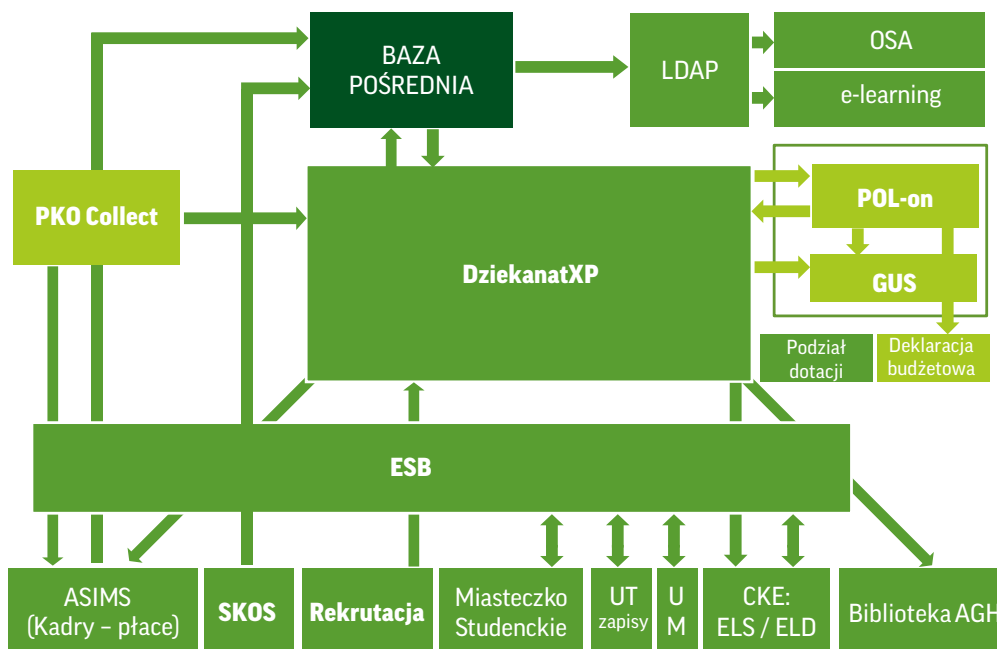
BAZA POŚREDNIA

LDAP

OSA

e-learning

PKO Collect

DziekanatXP

POL-on

GUS

Podział dotacji

Deklaracja budżetowa

ESB

ASIMS (Kadry – płace)

SKOS

Rekrutacja

Miasteczko Studenckie

UT zapisy

U M

CKE: ELS / ELD

Biblioteka AGH